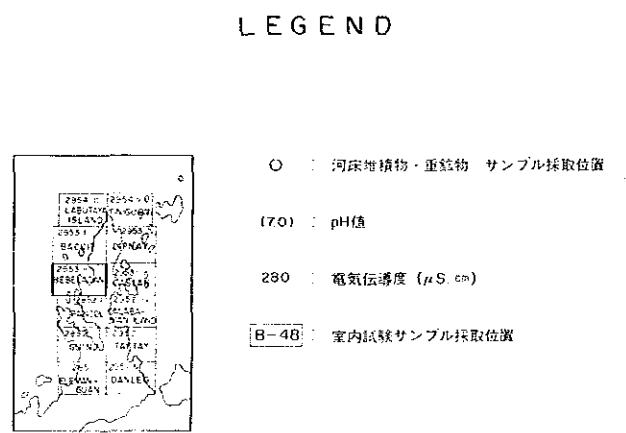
LEGEND

2954 II LABUTAY ISLAND | 2954 III TAGUBAY
2953 I BACKIT | 2953 IV DIPNAYAN
2953 II REBESAGAN | 2953 III CASLAN
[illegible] PANGTOL | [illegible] CALABA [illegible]
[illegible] SIVIN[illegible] | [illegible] TAPTAY
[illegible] ELEVAN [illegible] | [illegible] DANLEG

○ : 河床堆積物・重鉱物 サンプル採取位置

(7.0) : pH値

280 : 電気伝導度 ($\mu$S/cm)

8-48 : 室内試験サンプル採取位置